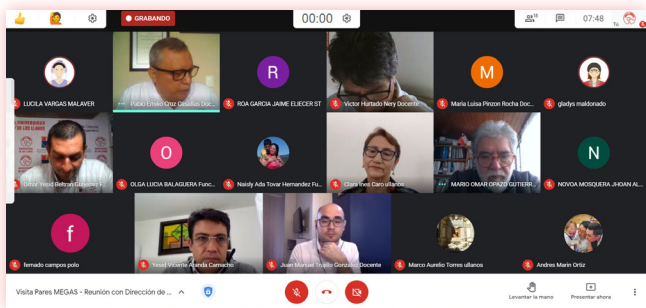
GRABANDO

00:00

07:48

R

M

LUCILA VARGAS MALAVER

Pablo Ernest Cruz Casallas Doc...

ROA GARCIA JAIME ELIECER ST

Victor Hurtado Nery Docente

Maria Luisa Pinzon Rocha Doc...

gladys maldonado

O

N

Ortiz Yesid Beltran Gustavo F...

OLGA LUCIA BALAGUERA Func...

Naisly Ada Tovar Hernandez Fu...

Clara Ines Caro ullanos

MARIO OMAR OPAZO GUTIERR...

NOVOA MOSQUERA JHOAN Al...

f

fernado campos polo

Yesid Vicente Aranda Camacho

Juan Manuel Trujillo Gonzalez Docente

Marco Aurelio Torres ullanos

Andres Marin Ortiz

Visita Pares MEGAS - Reunión con Dirección de ...

Levantar la mano

Presentar ahora